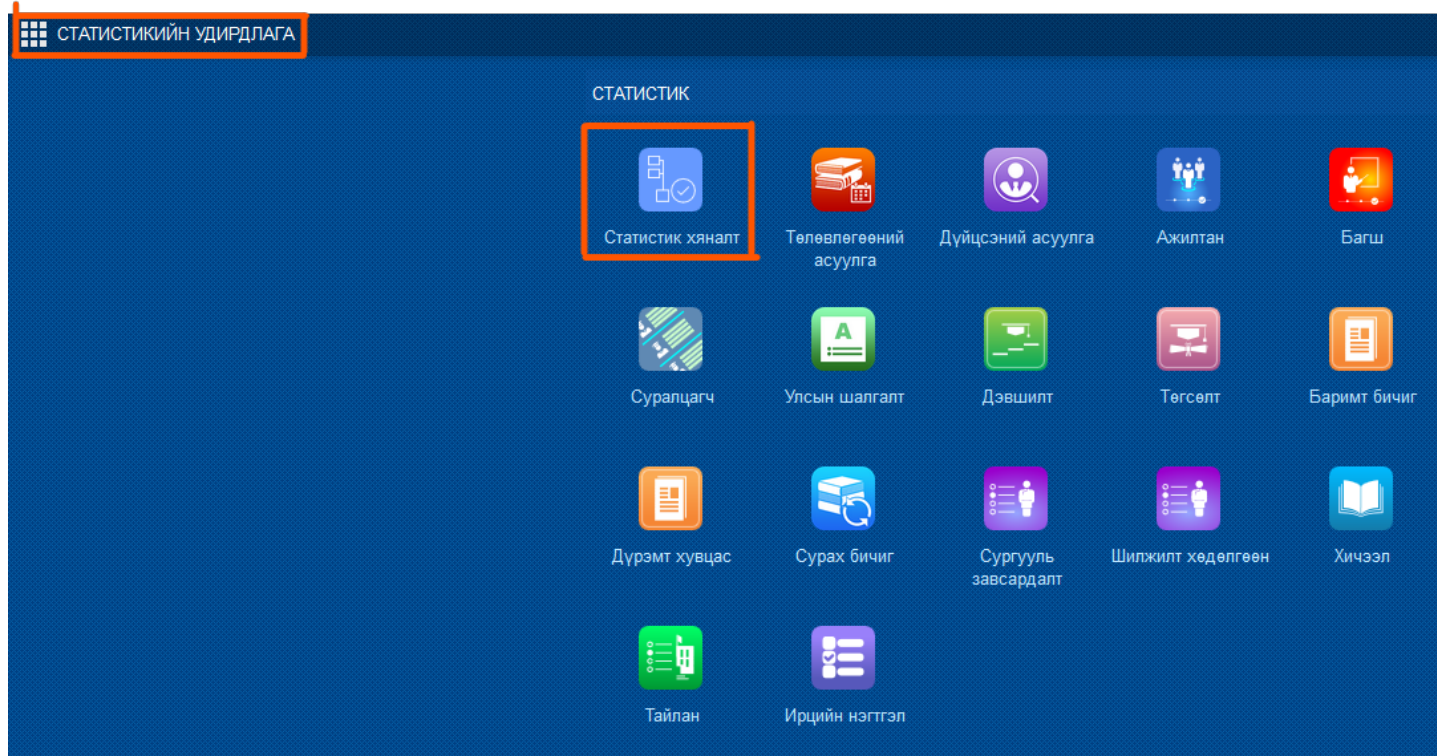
СТАТИСТИКИЙН УДИРДЛАГА

СТАТИСТИК

Статистик хяналт
Төлөвлөгөөний асуулга
Дүйцсэний асуулга
Ажилтан
Багш

Суралцагч
Улсын шалгалт
Дэвшилт
Төгсөлт
Баримт бичиг

Дүрэмт хувцас
Сурах бичиг
Сургууль завсардалт
Шилжилт хөдөлгөөн
Хичээл

Тайлан
Ирцийн нэгтгэл